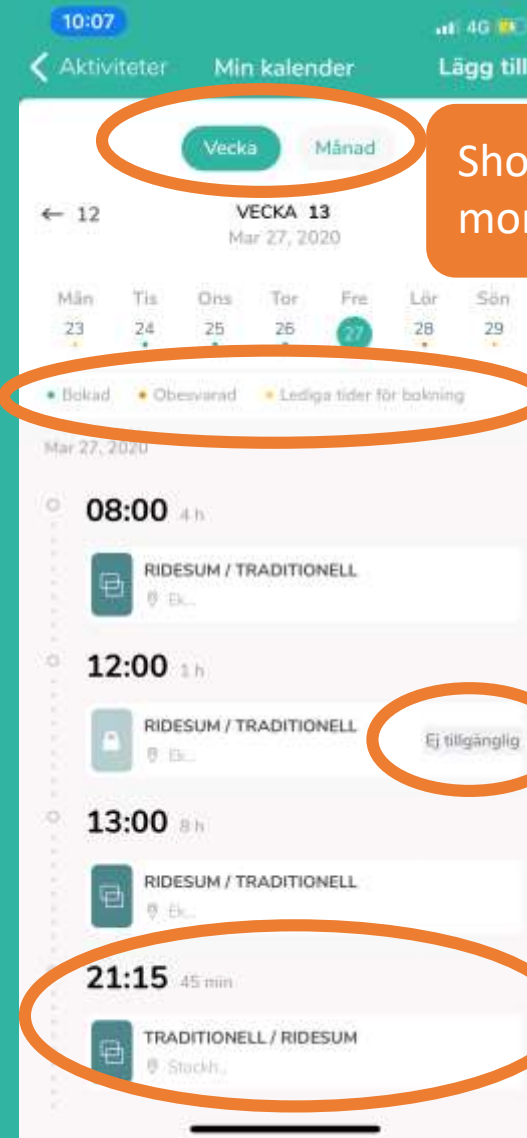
10:07

4G

Aktiviteter

Min kalender

Lägg till

Vecka

Månad

Sho
mor

← 12

VECKA 13

Mar 27, 2020

| Mån | Tis | Ons | Tor | Fre | Lör | Sön |
|---|---|---|---|---|---|---|
| 23 | 24 | 25 | 26 | 27 | 28 | 29 |

• Bokad • Obesvarad • Lediga tider för bokning

Mar 27, 2020

08:00 4 h

RIDESUM / TRADITIONELL

Ek...

12:00 1 h

RIDESUM / TRADITIONELL

Ek...

Ej tillgänglig

13:00 8 h

RIDESUM / TRADITIONELL

Ek...

21:15 45 min

TRADITIONELL / RIDESUM

Stockh...